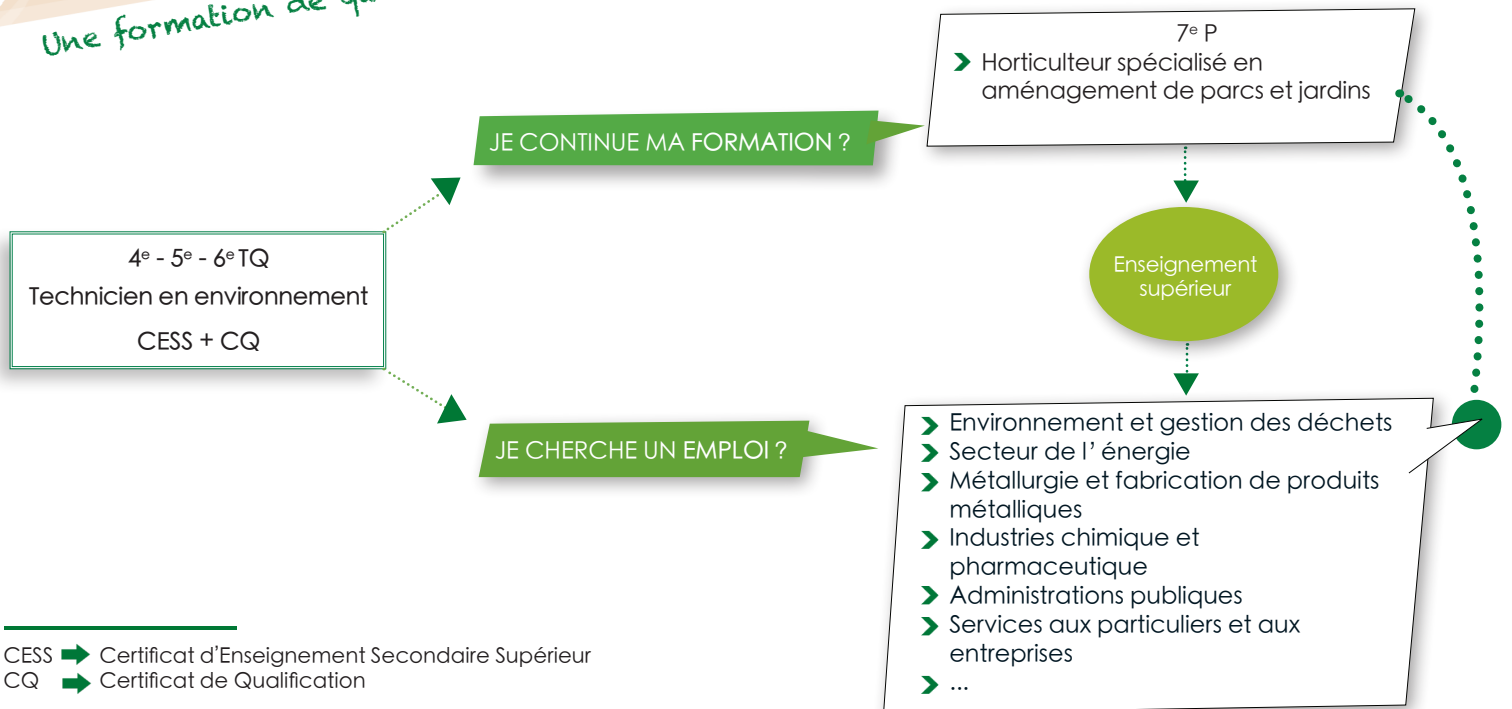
Une formation de qu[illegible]

7$^{e}$ P
› Horticulteur spécialisé en aménagement de parcs et jardins

JE CONTINUE MA FORMATION ?

Enseignement supérieur

4$^{e}$ - 5$^{e}$ - 6$^{e}$ TQ
Technicien en environnement
CESS + CQ

JE CHERCHE UN EMPLOI ?

› Environnement et gestion des déchets
› Secteur de l' énergie
› Métallurgie et fabrication de produits métalliques
› Industries chimique et pharmaceutique
› Administrations publiques
› Services aux particuliers et aux entreprises
› ...

CESS ➡ Certificat d'Enseignement Secondaire Supérieur
CQ ➡ Certificat de Qualification